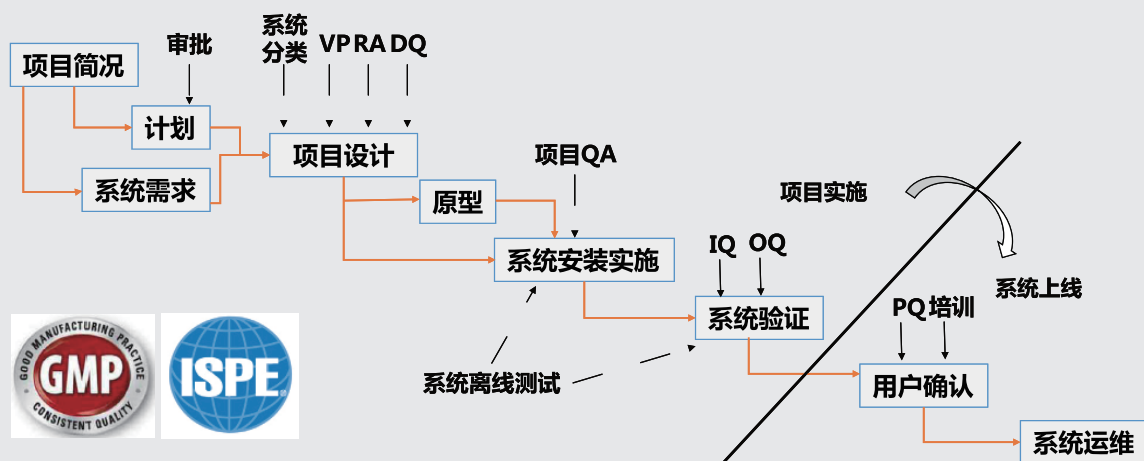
项目简况

审批

计划

系统需求

系统分类

VP RA DQ

项目设计

原型

项目QA

系统安装实施

项目实施

系统上线

IQ OQ

系统验证

PQ 培训

用户确认

系统运维

系统离线测试

GOOD MANUFACTURING PRACTICE
GMP
CONSISTENT QUALITY

ISPE